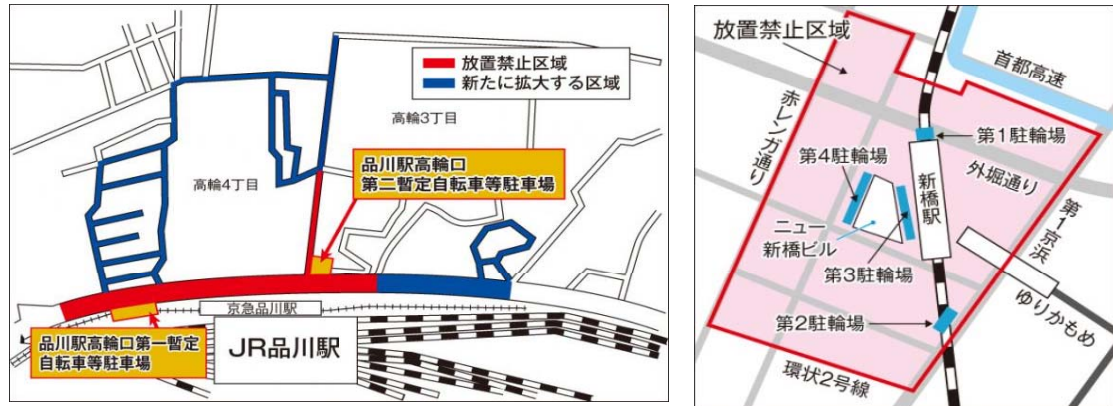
放置禁止区域
新たに拡大する区域

高輪3丁目

高輪4丁目

品川駅高輪口
第二暫定自転車等駐車場

京急品川駅

品川駅高輪口第一暫定
自転車等駐車場

JR品川駅

放置禁止区域

首都高速

赤レンガ通り

第1駐輪場

第4駐輪場

新橋駅

外堀通り

第1京浜

ニュー
新橋ビル

第3駐輪場

ゆりかもめ

第2駐輪場

環状2号線